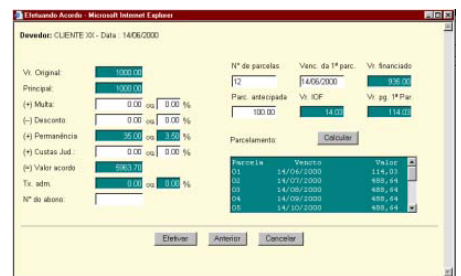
Efetuando Acordo - Microsoft Internet Explorer

Devedor: CLIENTE XX - Data : 14/06/2000

Vr. Original: 1000.00
Principal: 1000.00
(+) Multa: 0.00 ou 0.00 %
(-) Desconto: 0.00 ou 0.00 %
(+) Permanência: 35.00 ou 3.50 %
(+) Custas Jud.: 0.00 ou 0.00 %
(=) Valor acordo: 5963.70
Tx. adm.: 0.00 ou 0.00 %
Nº do abono:

Nº de parcelas: 12
Venc. da 1ª parc.: 14/06/2000
Vr. financiado: 936.00
Parc. antecipada: 100.00
Vr. IOF: 14.03
Vr. pg. 1ª Par: 114.03

Parcelamento: Calcular

| Parcela | Vencto | Valor |
|---|---|---|
| 01 | 14/06/2000 | 114,03 |
| 02 | 14/07/2000 | 488,64 |
| 03 | 14/08/2000 | 488,64 |
| 04 | 14/09/2000 | 488,64 |
| 05 | 14/10/2000 | 488,64 |

Efetivar Anterior Cancelar